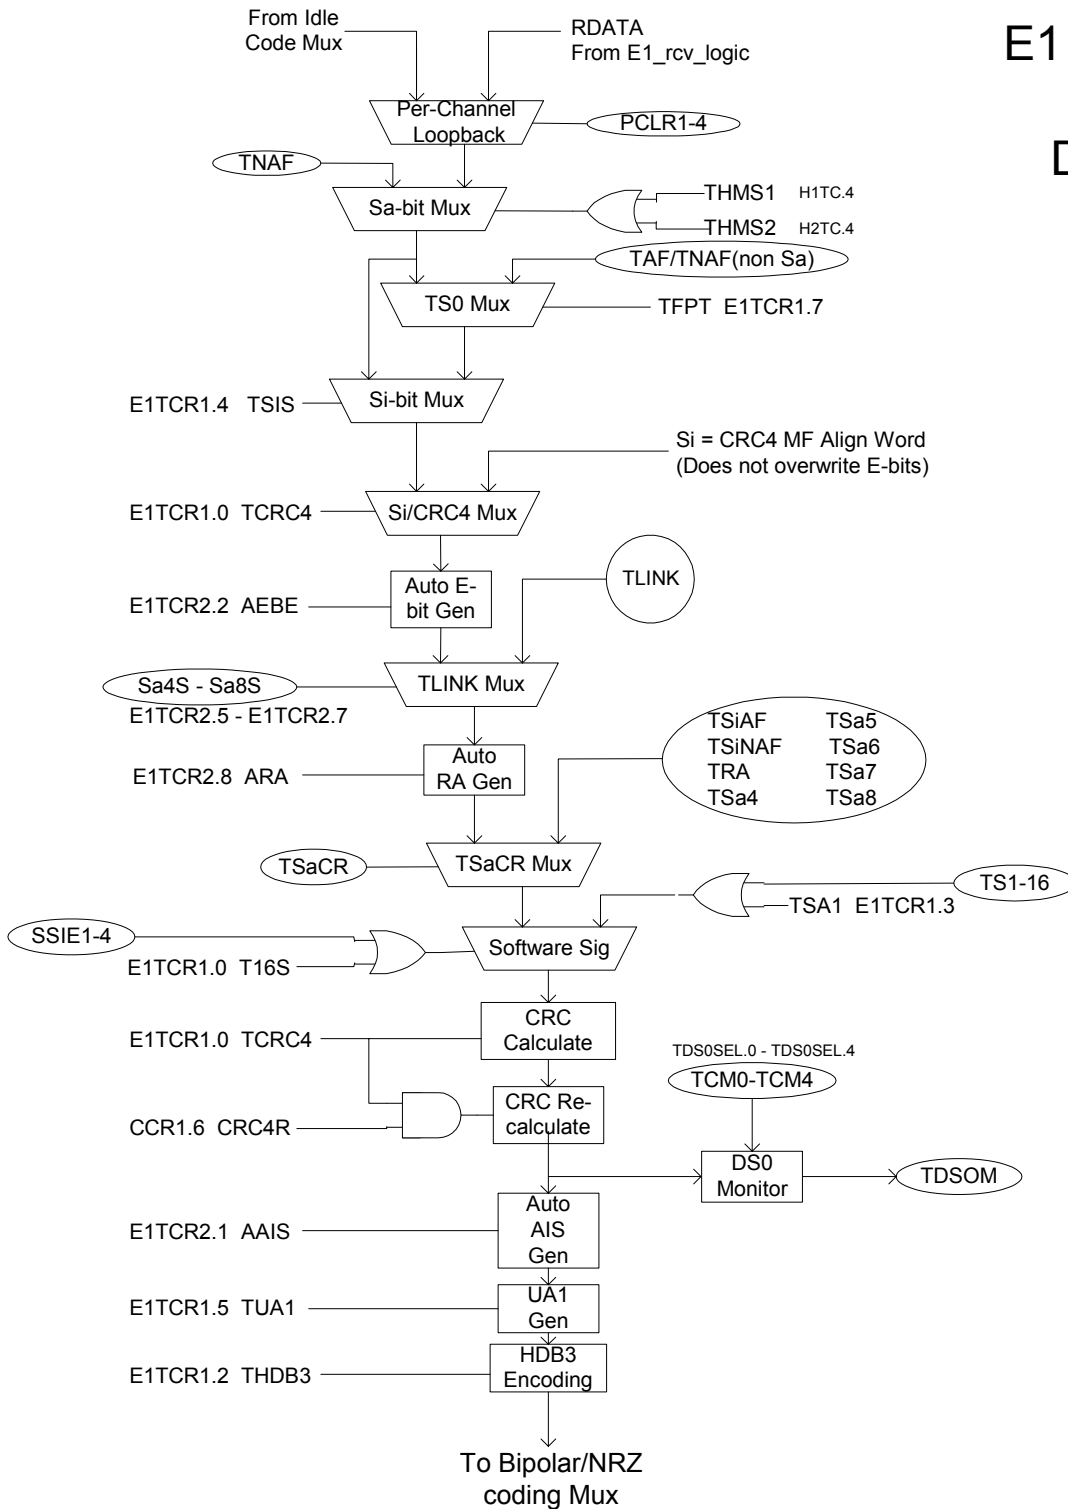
E1

D

From Idle Code Mux

RDATA From E1_rcv_logic

Per-Channel Loopback

PCLR1-4

TNAF

Sa-bit Mux

THMS1 H1TC.4

THMS2 H2TC.4

TAF/TNAF(non Sa)

TS0 Mux

TFPT E1TCR1.7

E1TCR1.4 TSIS

Si-bit Mux

Si = CRC4 MF Align Word (Does not overwrite E-bits)

E1TCR1.0 TCRC4

Si/CRC4 Mux

E1TCR2.2 AEBE

Auto E-bit Gen

TLINK

Sa4S - Sa8S

TLINK Mux

E1TCR2.5 - E1TCR2.7

TSiAF TSa5
TSiNAF TSa6
TRA TSa7
TSa4 TSa8

E1TCR2.8 ARA

Auto RA Gen

TSaCR

TSaCR Mux

TS1-16

TSA1 E1TCR1.3

SSIE1-4

E1TCR1.0 T16S

Software Sig

E1TCR1.0 TCRC4

CRC Calculate

TDS0SEL.0 - TDS0SEL.4

TCM0-TCM4

CCR1.6 CRC4R

CRC Re-calculate

DS0 Monitor

TDSOM

E1TCR2.1 AAIS

Auto AIS Gen

E1TCR1.5 TUA1

UA1 Gen

E1TCR1.2 THDB3

HDB3 Encoding

To Bipolar/NRZ coding Mux